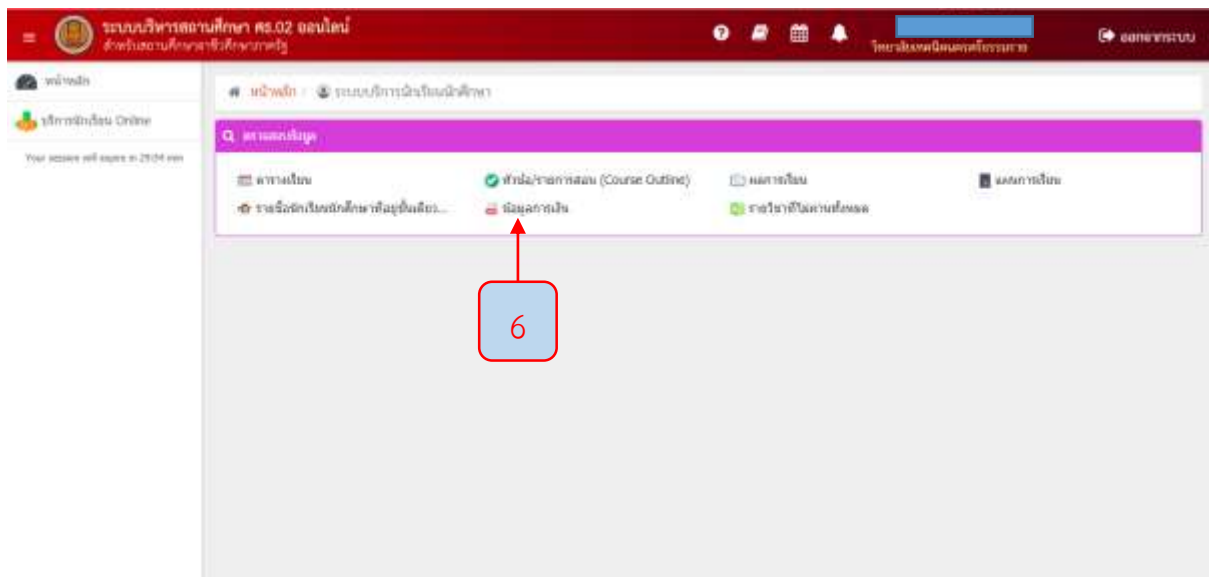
ระบบบริหารสถานศึกษา ศธ.02 ออนไลน์
สำหรับสถานศึกษาอาชีวศึกษาภาครัฐ

วิทยาลัยเทคนิคนครศรีธรรมราช

ออกจากระบบ

หน้าหลัก
บริการนักเรียน Online
Your session will expire in 29:54 min

หน้าหลัก / ระบบบริการนักเรียนนักศึกษา

ตารางข้อมูล

ตารางเรียน
หัวข้อ/รายการสอน (Course Outline)
ผลการเรียน
แผนการเรียน
รายชื่อนักเรียนนักศึกษาที่อยู่ชั้นเดียว...
ข้อมูลการเงิน
รายวิชาที่ไม่ผ่านทั้งหมด

6